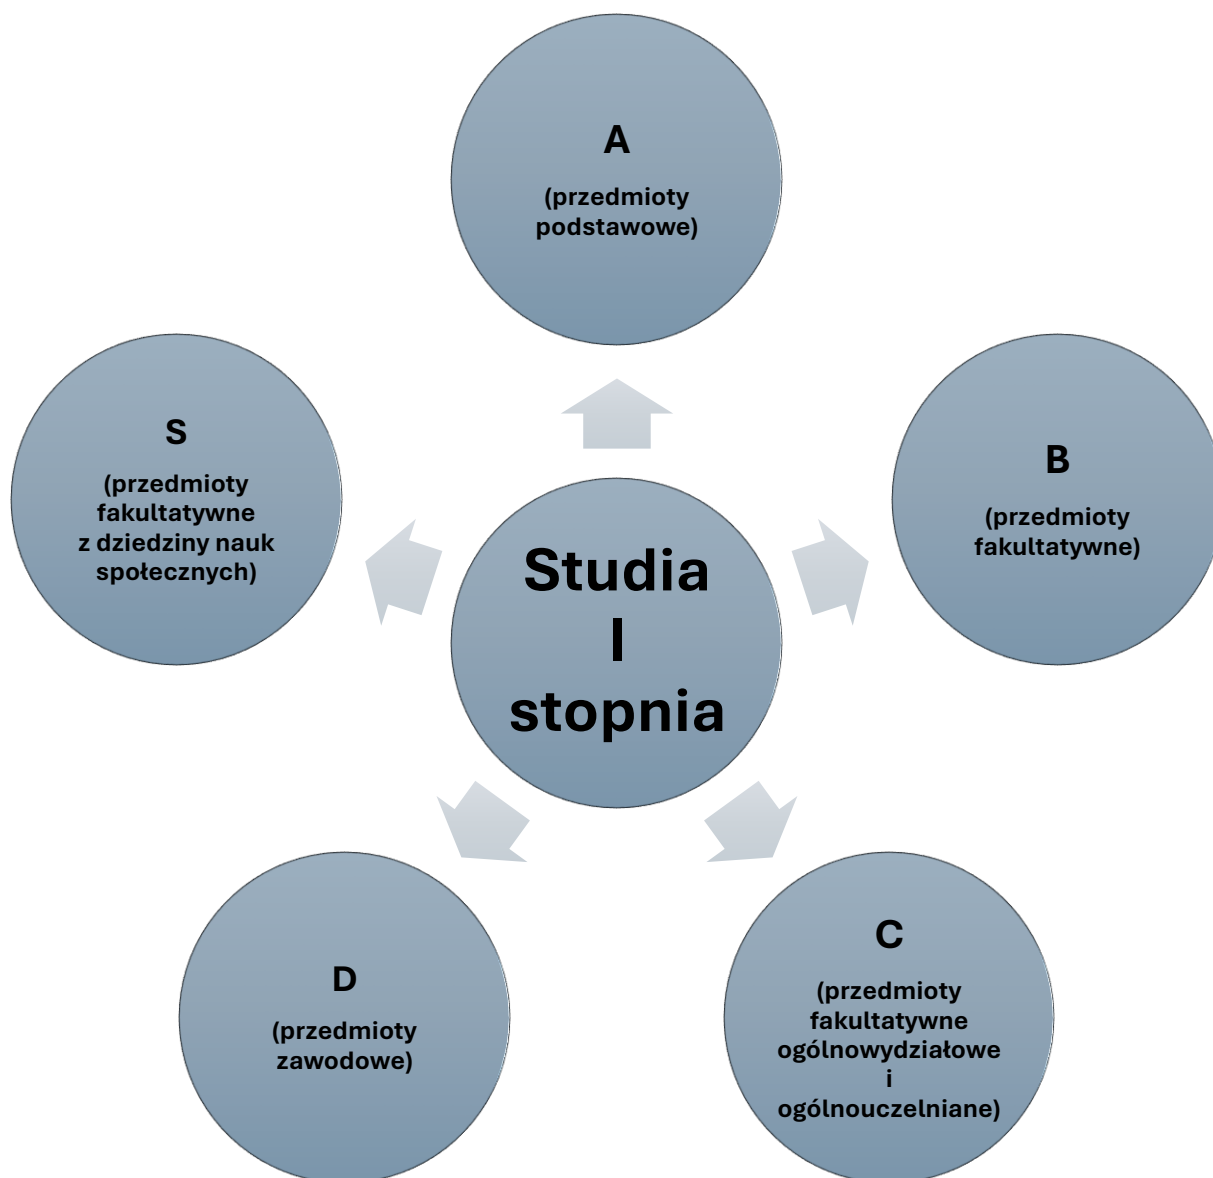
A

(przedmioty podstawowe)

S

(przedmioty fakultatywne z dziedziny nauk społecznych)

Studia I stopnia

B

(przedmioty fakultatywne)

D

(przedmioty zawodowe)

C

(przedmioty fakultatywne ogólnowydziałowe i ogólnouczelniane)